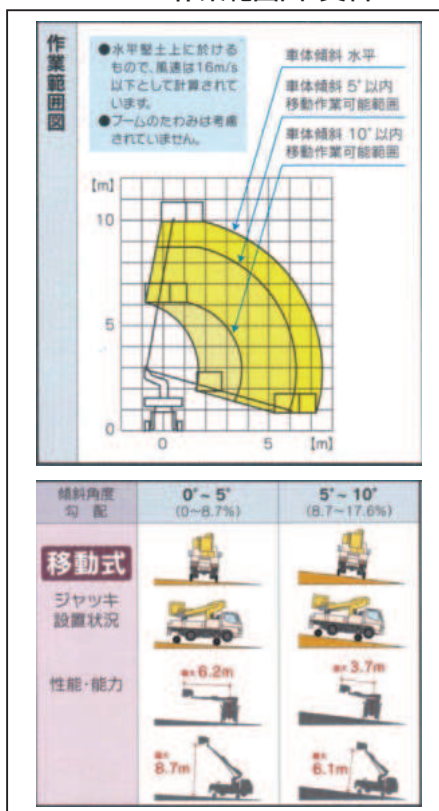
作業範囲図

●水平堅土上に於けるもので、風速は16m/s以下として計算されています。
●ブームのたわみは考慮されていません。

車体傾斜 水平

車体傾斜 5°以内 移動作業可能範囲

車体傾斜 10°以内 移動作業可能範囲

[m]
10
5
0
0
5
[m]

| 傾斜角度 勾配 | 0°~5° (0~8.7%) | 5°~10° (8.7~17.6%) |
|---|---|---|
| 移動式 | | |
| ジャッキ 設置状況 | | |
| 性能・能力 | 最大 6.2m | 最大 3.7m |
| | 最大 8.7m | 最大 6.1m |